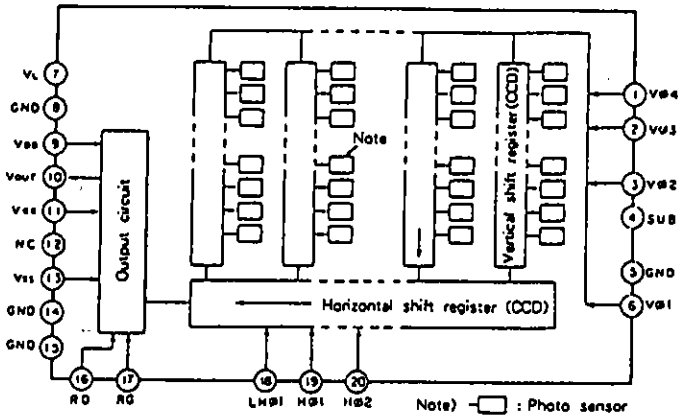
VL 7
GND 8
VGG 9
VOUT 10
VSS 11
NC 12
VSS 13
GND 14
GND 15
16 RD
17 RG
18 LHφ1
19 Hφ1
20 Hφ2
1 Vφ4
2 Vφ3
3 Vφ2
4 SUB
5 GND
6 Vφ1
Output circuit
Note
Vertical shift register (CCD)
Horizontal shift register (CCD)
Note) : Photo sensor